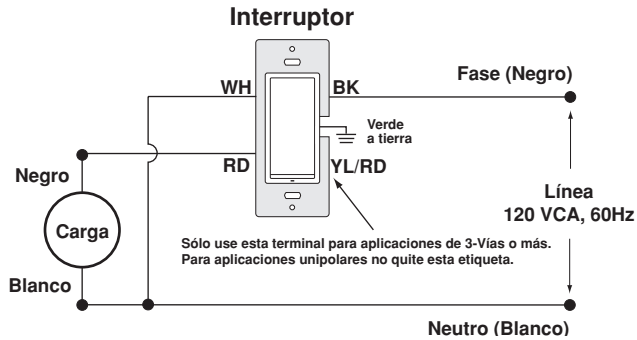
Interruptor

WH

BK

Fase (Negro)

Verde a tierra

RD

YL/RD

Negro

Carga

Blanco

Línea
120 VCA, 60Hz

Sólo use esta terminal para aplicaciones de 3-Vías o más.
Para aplicaciones unipolares no quite esta etiqueta.

Neutro (Blanco)